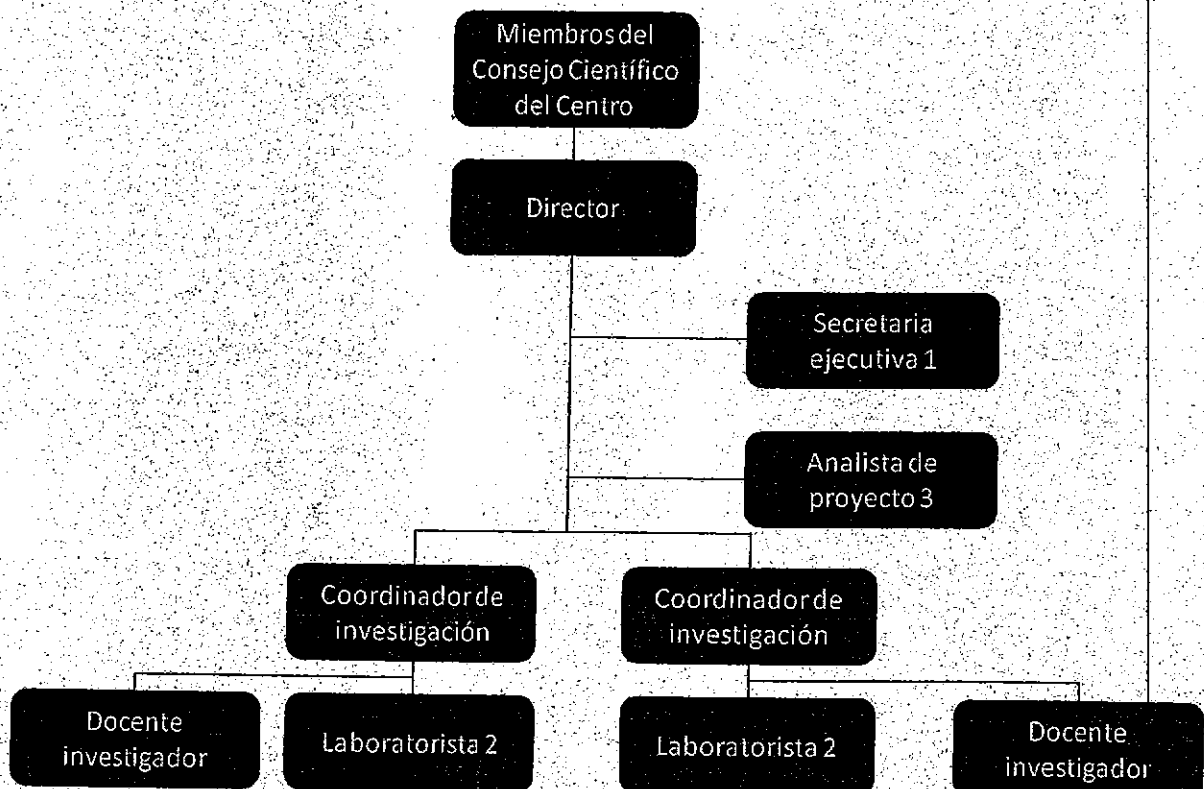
Miembros del Consejo Científico del Centro

Director

Secretaria ejecutiva 1

Analista de proyecto 3

Coordinador de investigación

Coordinador de investigación

Docente investigador

Laboratorista 2

Laboratorista 2

Docente investigador